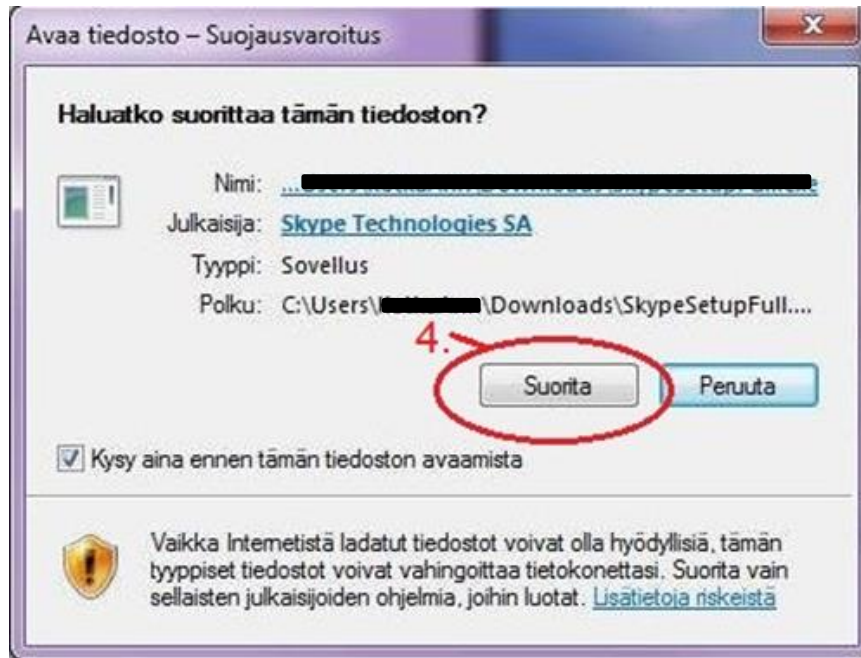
Avaa tiedosto – Suojausvaroitus

Haluatko suorittaa tämän tiedoston?

Nimi: ...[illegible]

Julkaisija: Skype Technologies SA

Tyyppi: Sovellus

Polku: C:\Users\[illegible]\Downloads\SkypeSetupFull....

4.

Suorita

Peruuta

Kysy aina ennen tämän tiedoston avaamista

Vaikka Internetistä ladatut tiedostot voivat olla hyödyllisiä, tämän tyyppiset tiedostot voivat vahingoittaa tietokonettasi. Suorita vain sellaisten julkaisijoiden ohjelmia, joihin luotat. Lisätietoja riskeistä